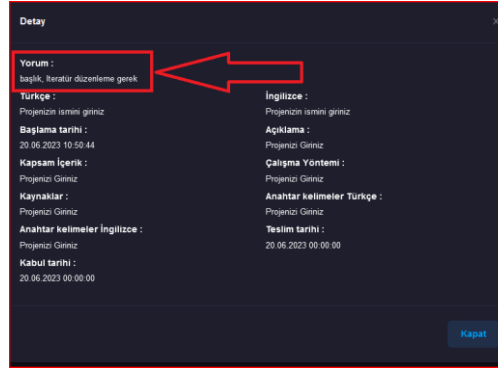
Detay

×

Yorum :
başlık, lteratür düzenleme gerek

Türkçe :
Projenizin ismini giriniz

İngilizce :
Projenizin ismini giriniz

Başlama tarihi :
20.06.2023 10:50:44

Açıklama :
Projenizi Giriniz

Kapsam İçerik :
Projenizi Giriniz

Çalışma Yöntemi :
Projenizi Giriniz

Kaynaklar :
Projenizi Giriniz

Anahtar kelimeler Türkçe :
Projenizi Giriniz

Anahtar kelimeler İngilizce :
Projenizi Giriniz

Teslim tarihi :
20.06.2023 00:00:00

Kabul tarihi :
20.06.2023 00:00:00

Kapat